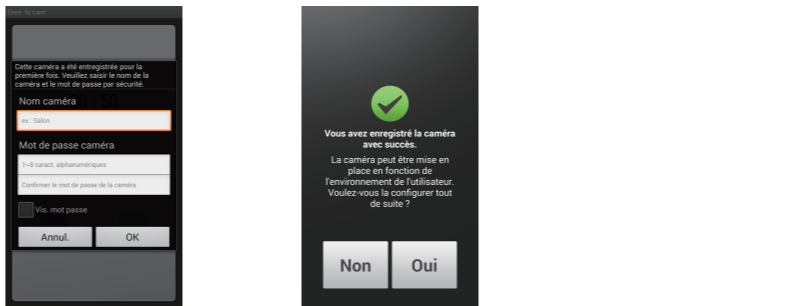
Enre. la cam.

Cette caméra a été enregistrée pour la première fois. Veuillez saisir le nom de la caméra et le mot de passe par sécurité.

Nom caméra

ex : Salon

Mot de passe caméra

1~8 caract. alphanumériques

Confirmer le mot de passe de la caméra

Vis. mot passe

Annul.

OK

Vous avez enregistré la caméra avec succès.

La caméra peut être mise en place en fonction de l'environnement de l'utilisateur. Voulez-vous la configurer tout de suite ?

Non

Oui